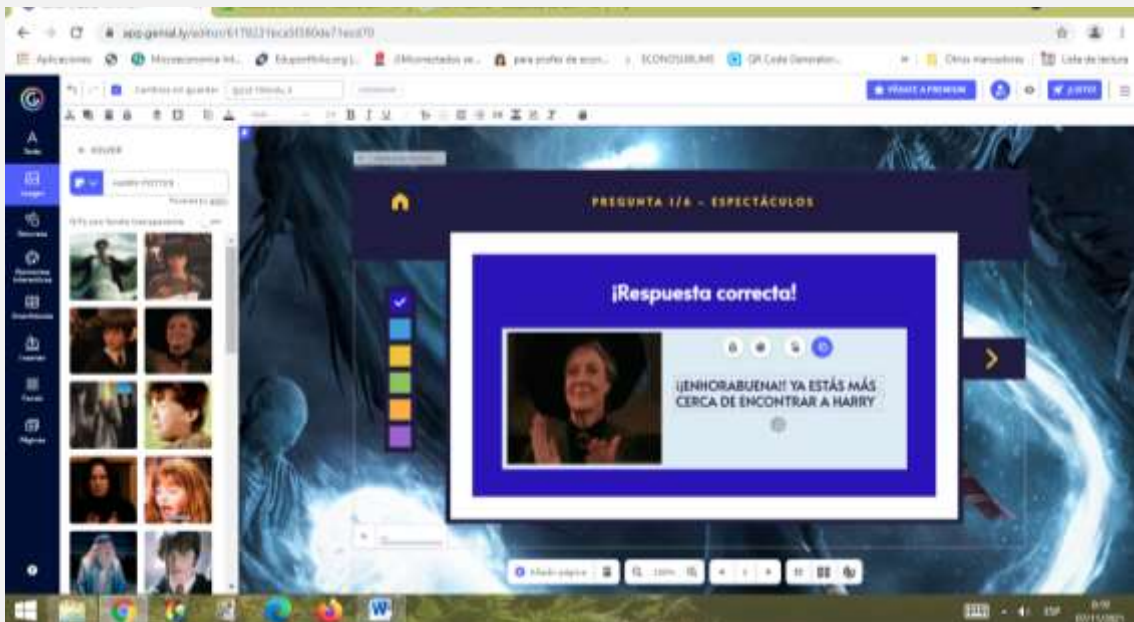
app.genial.ly/editor/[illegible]

Aplicaciones Microeconomía Int... Eduportfolio.org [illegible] para profes de econ... ECONOSUBLIME QR Code Generator... Otros marcadores Lista de lectura

Cambios sin guardar

PÁSATE A PREMIUM

VOLVER

HARRY POTTER

PREGUNTA 1/6 - ESPECTÁCULOS

¡Respuesta correcta!

¡ENHORABUENA!! YA ESTÁS MÁS CERCA DE ENCONTRAR A HARRY

Añadir página

ESP